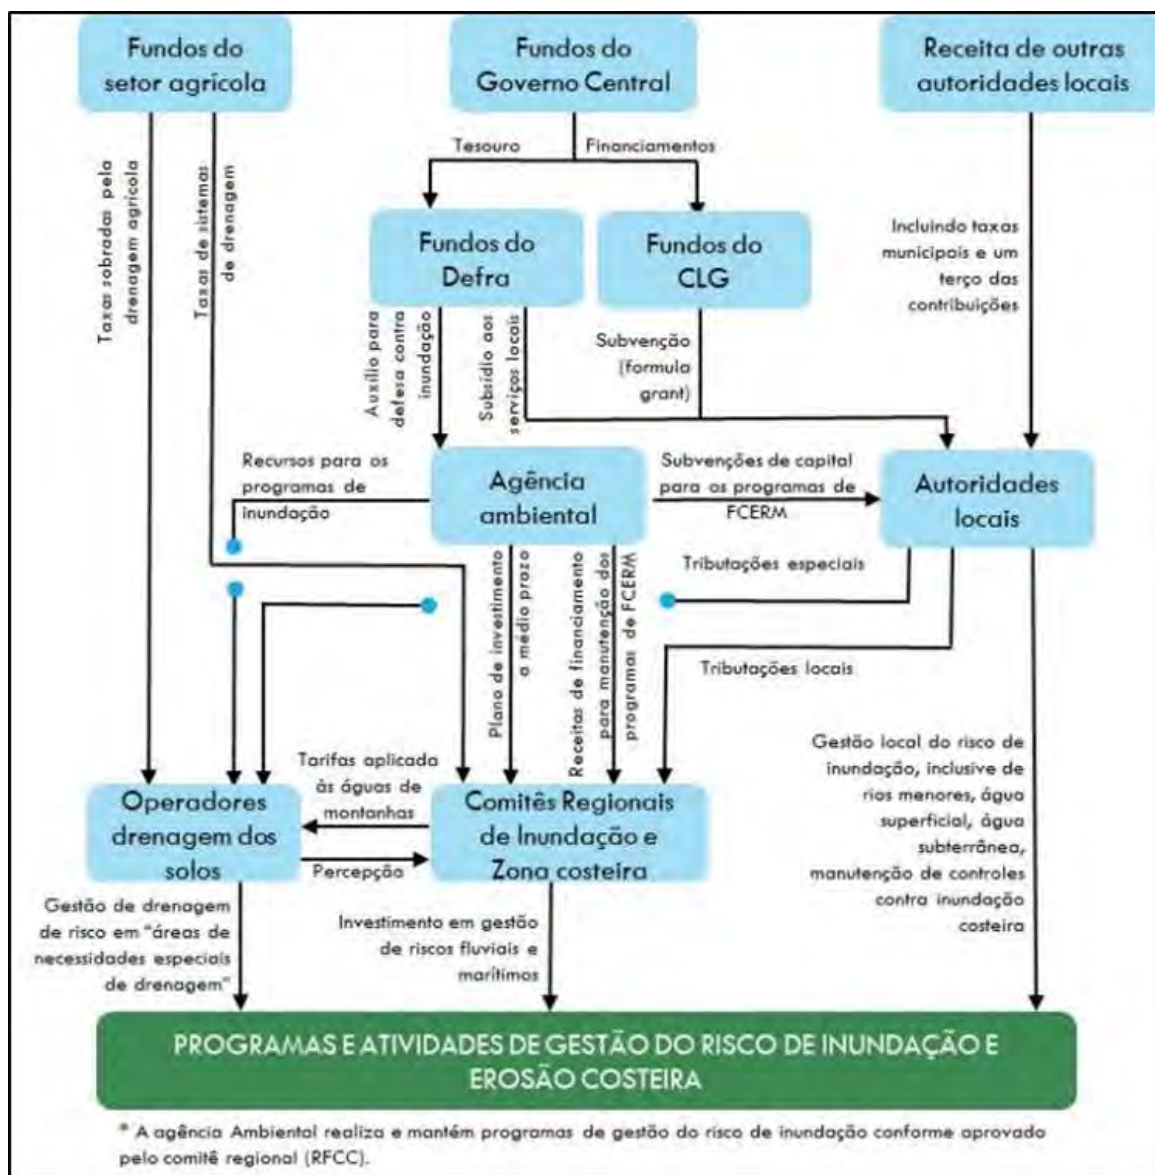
Fundos do setor agrícola

Fundos do Governo Central

Receita de outras autoridades locais

Tesouro

Financiamentos

Taxas sobradas pela drenagem agrícola

Taxas de sistemas de drenagem

Fundos do Defra

Fundos do CLG

Incluindo taxas municipais e um terço das contribuições

Auxílio para defesa contra inundação

Subsídio aos serviços locais

Subvenção (formula grant)

Recursos para os programas de inundação

Agência ambiental

Subvenções de capital para os programas de FCERM

Autoridades locais

Tributações especiais

Plano de investimento a médio prazo

Receitas de financiamento para manutenção dos programas de FCERM

Tributações locais

Tarifas aplicada às águas de montanhas

Operadores drenagem dos solos

Comitês Regionais de Inundação e Zona costeira

Percepção

Gestão local do risco de inundação, inclusive de rios menores, água superficial, água subterrânea, manutenção de controles contra inundação costeira

Gestão de drenagem de risco em "áreas de necessidades especiais de drenagem"

Investimento em gestão de riscos fluviais e marítimos

PROGRAMAS E ATIVIDADES DE GESTÃO DO RISCO DE INUNDAÇÃO E EROSÃO COSTEIRA

* A agência Ambiental realiza e mantém programas de gestão do risco de inundação conforme aprovado pelo comitê regional (RFCC).